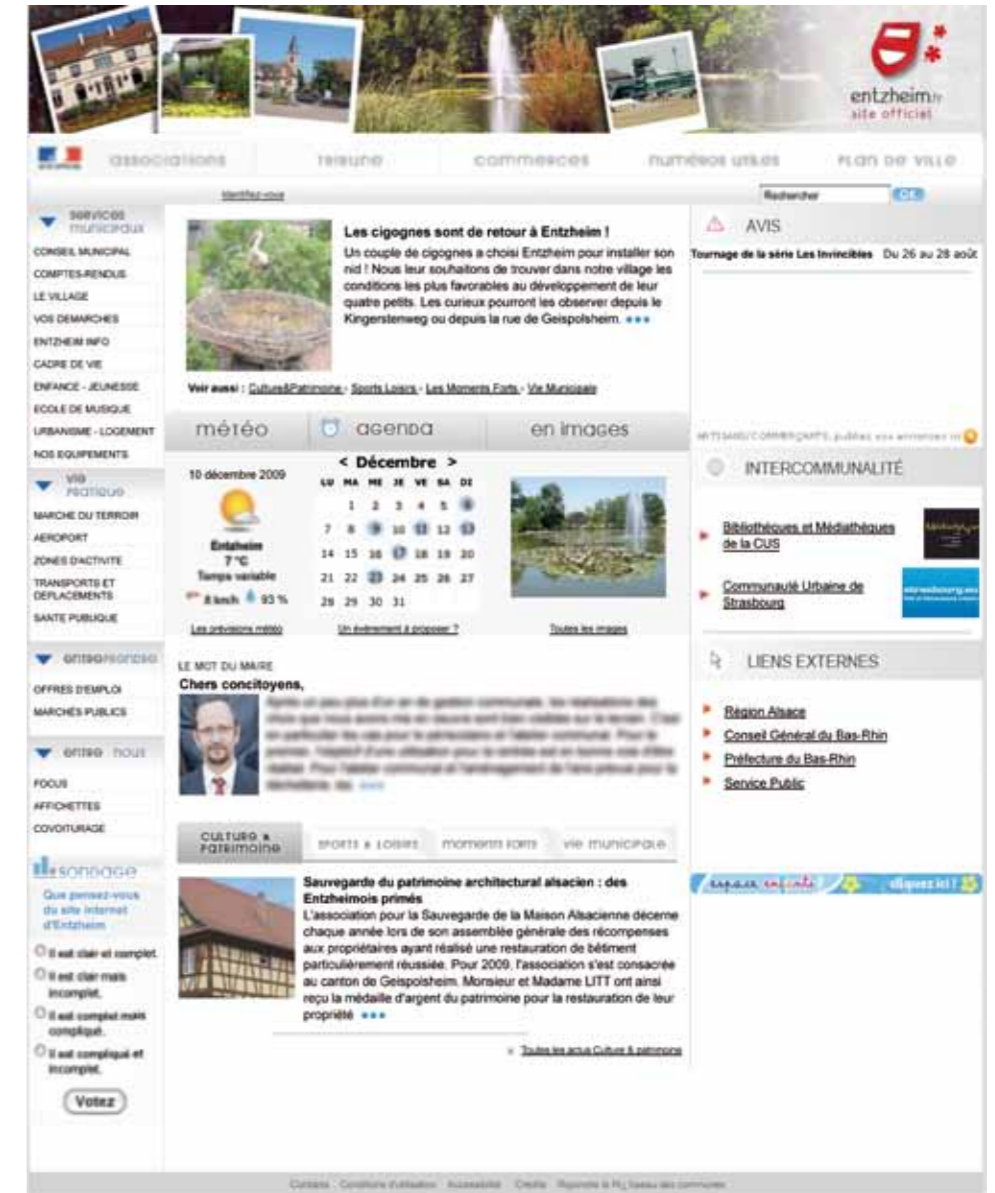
entzheim.fr
site officiel

associations | tribune | commerces | numéros utiles | plan de ville

Identifiez-vous

Rechercher OK

services municipaux
CONSEIL MUNICIPAL
COMPTES-RENDUS
LE VILLAGE
VOS DEMARCHES
ENTZHEIM INFO
CADRE DE VIE
ENFANCE - JEUNESSE
ECOLE DE MUSIQUE
URBANISME - LOGEMENT
NOS EQUIPEMENTS

vie pratique
MARCHE DU TERROIR
AEROPORT
ZONES D'ACTIVITE
TRANSPORTS ET DEPLACEMENTS
SANTE PUBLIQUE

entreprendre
OFFRES D'EMPLOI
MARCHÉS PUBLICS

entre nous
FOCUS
AFFICHETTES
COVOITURAGE

sondage
Que pensez-vous du site Internet d'Entzheim
Il est clair et complet.
Il est clair mais incomplet.
Il est complet mais compliqué.
Il est compliqué et incomplet.
Votez

Les cigognes sont de retour à Entzheim !
Un couple de cigognes a choisi Entzheim pour installer son nid ! Nous leur souhaitons de trouver dans notre village les conditions les plus favorables au développement de leur quatre petits. Les curieux pourront les observer depuis le Kingerstenweg ou depuis la rue de Geispolsheim. •••

Voir aussi : Culture&Patrimoine - Sports Loisirs - Les Moments Forts - Vie Municipale

météo | agenda | en images

10 décembre 2009
Entzheim
7 °C
Temps variable
8 km/h 93 %
Les prévisions météo

< Décembre >
| LU | MA | ME | JE | VE | SA | DI |
|---|---|---|---|---|---|---|
| | 1 | 2 | 3 | 4 | 5 | 6 |
| 7 | 8 | 9 | 10 | 11 | 12 | 13 |
| 14 | 15 | 16 | 17 | 18 | 19 | 20 |
| 21 | 22 | 23 | 24 | 25 | 26 | 27 |
| 28 | 29 | 30 | 31 | | | |
Un événement à proposer ?

Toutes les images

LE MOT DU MAIRE
Chers concitoyens,
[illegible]

CULTURE & PATRIMOINE | SPORTS & LOISIRS | MOMENTS FORTS | VIE MUNICIPALE

Sauvegarde du patrimoine architectural alsacien : des Entzheimois primés
L'association pour la Sauvegarde de la Maison Alsacienne décerne chaque année lors de son assemblée générale des récompenses aux propriétaires ayant réalisé une restauration de bâtiment particulièrement réussiée. Pour 2009, l'association s'est consacrée au canton de Geispolsheim. Monsieur et Madame LITT ont ainsi reçu la médaille d'argent du patrimoine pour la restauration de leur propriété •••

Toutes les actus Culture & patrimoine

AVIS
Tournage de la série Les Invincibles Du 26 au 28 août

ARTISANS/COMMERÇANTS, publiez vos annonces ici

INTERCOMMUNALITÉ
Bibliothèques et Médiathèques de la CUS
Communauté Urbaine de Strasbourg

LIENS EXTERNES
Région Alsace
Conseil Général du Bas-Rhin
Préfecture du Bas-Rhin
Service Public

espace enfants cliquez ici !

Contacts Conditions d'utilisation Accessibilité Crédits Propulsé le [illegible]